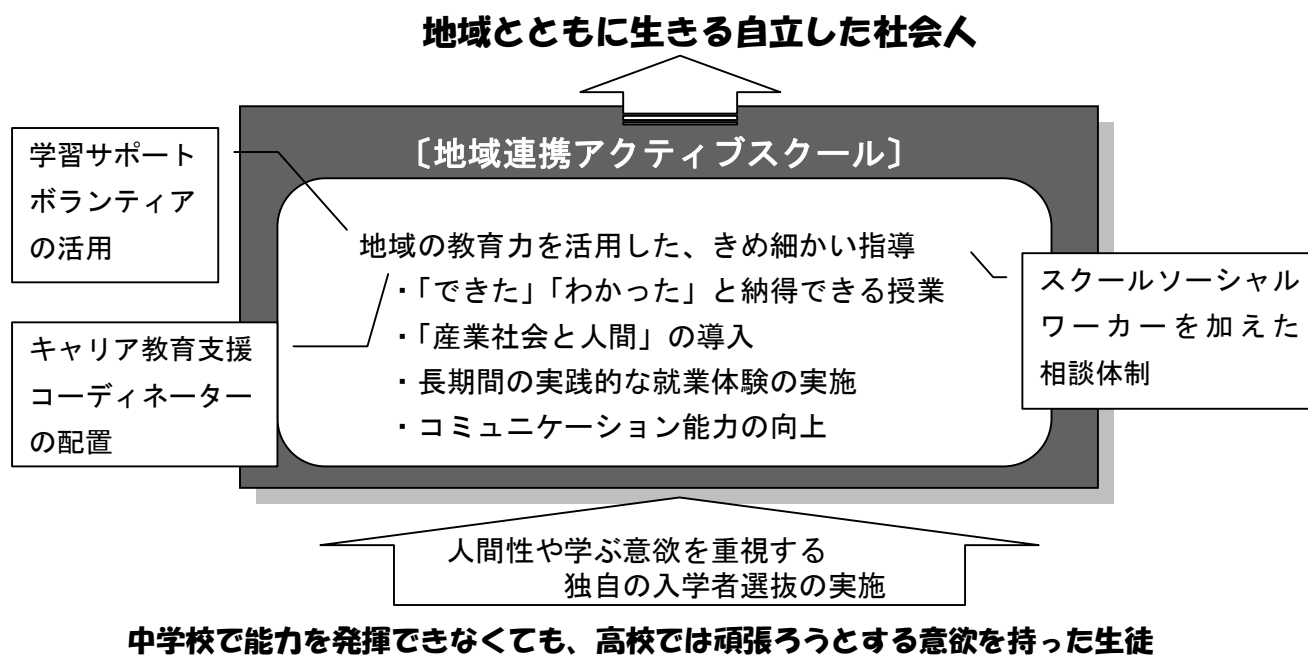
地域とともに生きる自立した社会人

〔地域連携アクティブスクール〕

学習サポートボランティアの活用

地域の教育力を活用した、きめ細かい指導
・「できた」「わかった」と納得できる授業
・「産業社会と人間」の導入
・長期間の実践的な就業体験の実施
・コミュニケーション能力の向上

スクールソーシャルワーカーを加えた相談体制

キャリア教育支援コーディネーターの配置

人間性や学ぶ意欲を重視する
独自の入学者選抜の実施

中学校で能力を発揮できなくても、高校では頑張ろうとする意欲を持った生徒